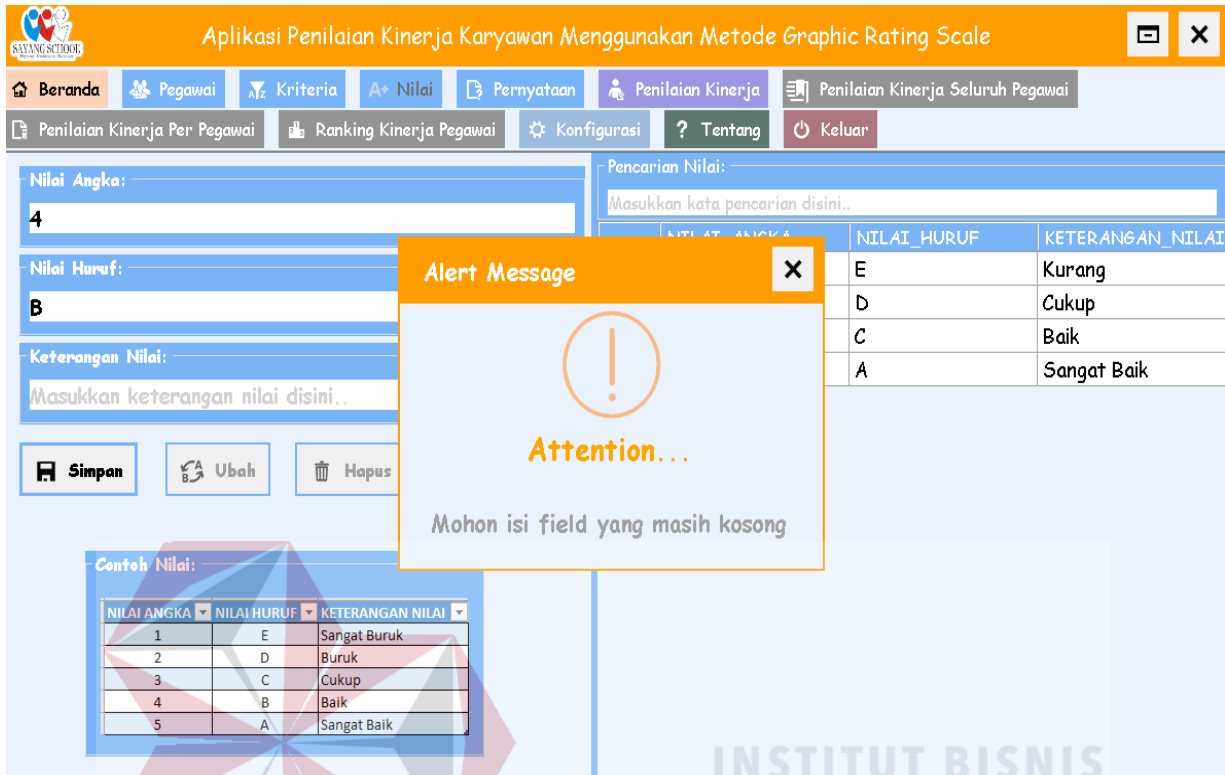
SAYANG SCHOOL

Aplikasi Penilaian Kinerja Karyawan Menggunakan Metode Graphic Rating Scale

Beranda | Pegawai | Kriteria | Nilai | Pernyataan | Penilaian Kinerja | Penilaian Kinerja Seluruh Pegawai

Penilaian Kinerja Per Pegawai | Ranking Kinerja Pegawai | Konfigurasi | ? Tentang | Keluar

Nilai Angka:

4

Nilai Huruf:

B

Keterangan Nilai:

Masukkan keterangan nilai disini..

Simpan | Ubah | Hapus

Pencarian Nilai:

Masukkan kata pencarian disini..

| NILAI_ANGKA | NILAI_HURUF | KETERANGAN_NILAI |
|---|---|---|
| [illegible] | E | Kurang |
| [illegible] | D | Cukup |
| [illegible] | C | Baik |
| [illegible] | A | Sangat Baik |

Alert Message

Attention...

Mohon isi field yang masih kosong

Contoh Nilai:

| NILAI ANGKA | NILAI HURUF | KETERANGAN NILAI |
|---|---|---|
| 1 | E | Sangat Buruk |
| 2 | D | Buruk |
| 3 | C | Cukup |
| 4 | B | Baik |
| 5 | A | Sangat Baik |

INSTITUT BISNIS